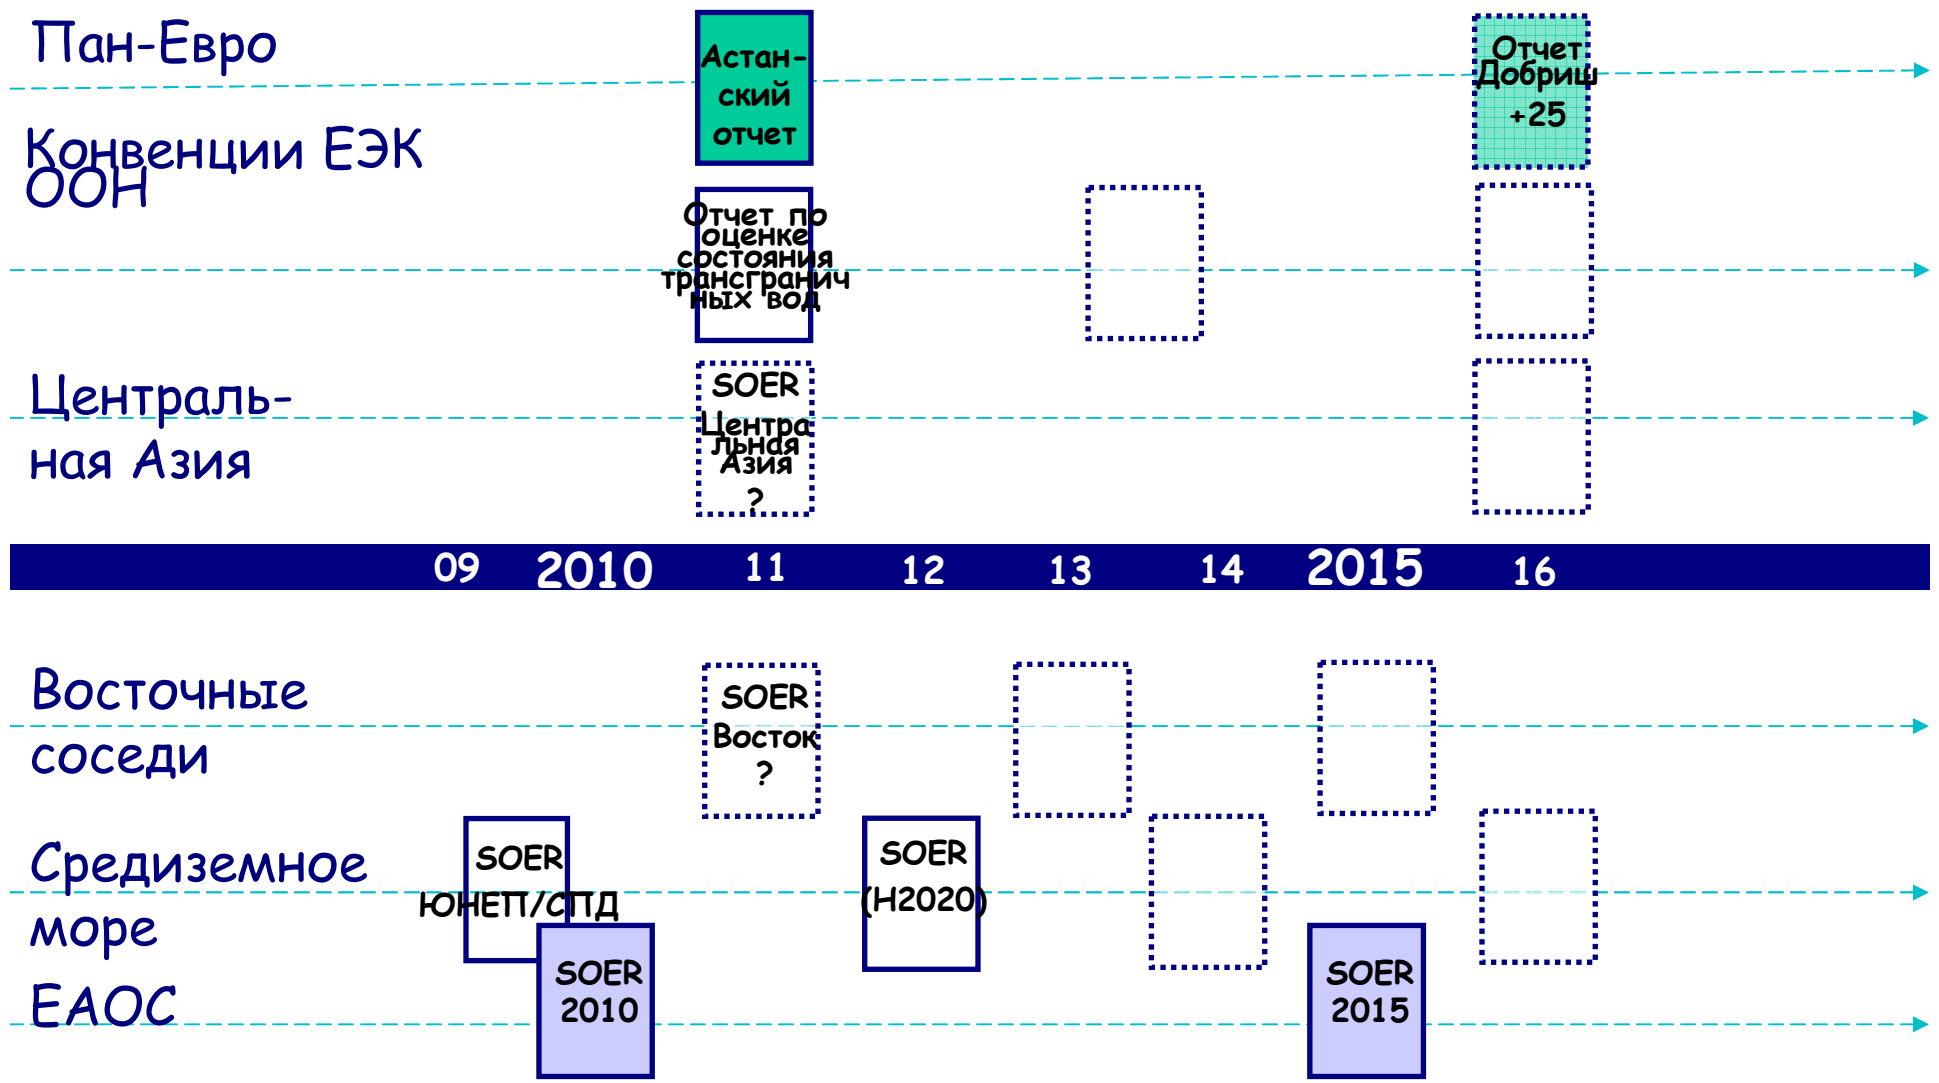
Пан-Евро

Астан-ский отчет

Отчет Добриш +25

Конвенции ЭЭК ООН

Отчет по оценке состояния трансграничных вод

Централь-ная Азия

SOER Центральная Азия ?

09 2010 11 12 13 14 2015 16

Восточные соседи

SOER Восток ?

Средиземное море

SOER ЮНЕП/СПД

SOER (H2020)

ЕАОС

SOER 2010

SOER 2015